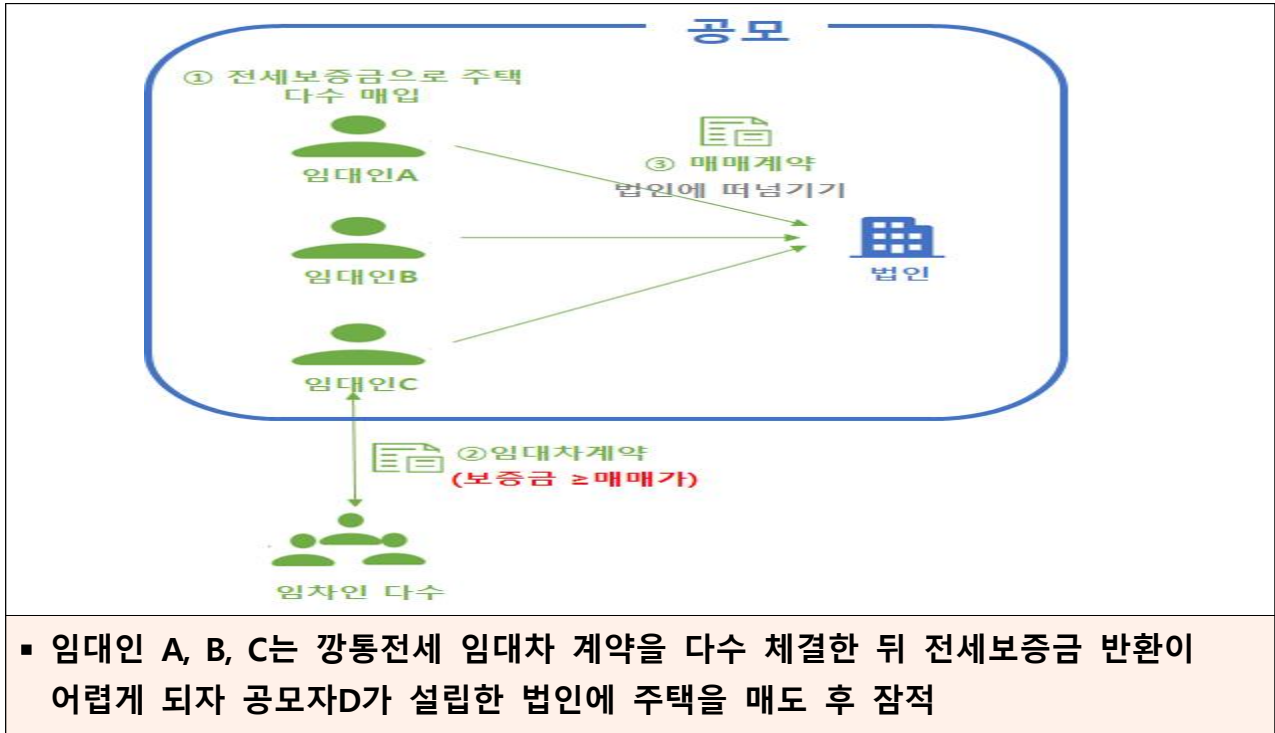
공모

① 전세보증금으로 주택 다수 매입

임대인A

임대인B

임대인C

③ 매매계약 법인에 떠넘기기

법인

②임대차계약 (보증금 ≥매매가)

임차인 다수

▪ 임대인 A, B, C는 깡통전세 임대차 계약을 다수 체결한 뒤 전세보증금 반환이 어렵게 되자 공모자D가 설립한 법인에 주택을 매도 후 잠적